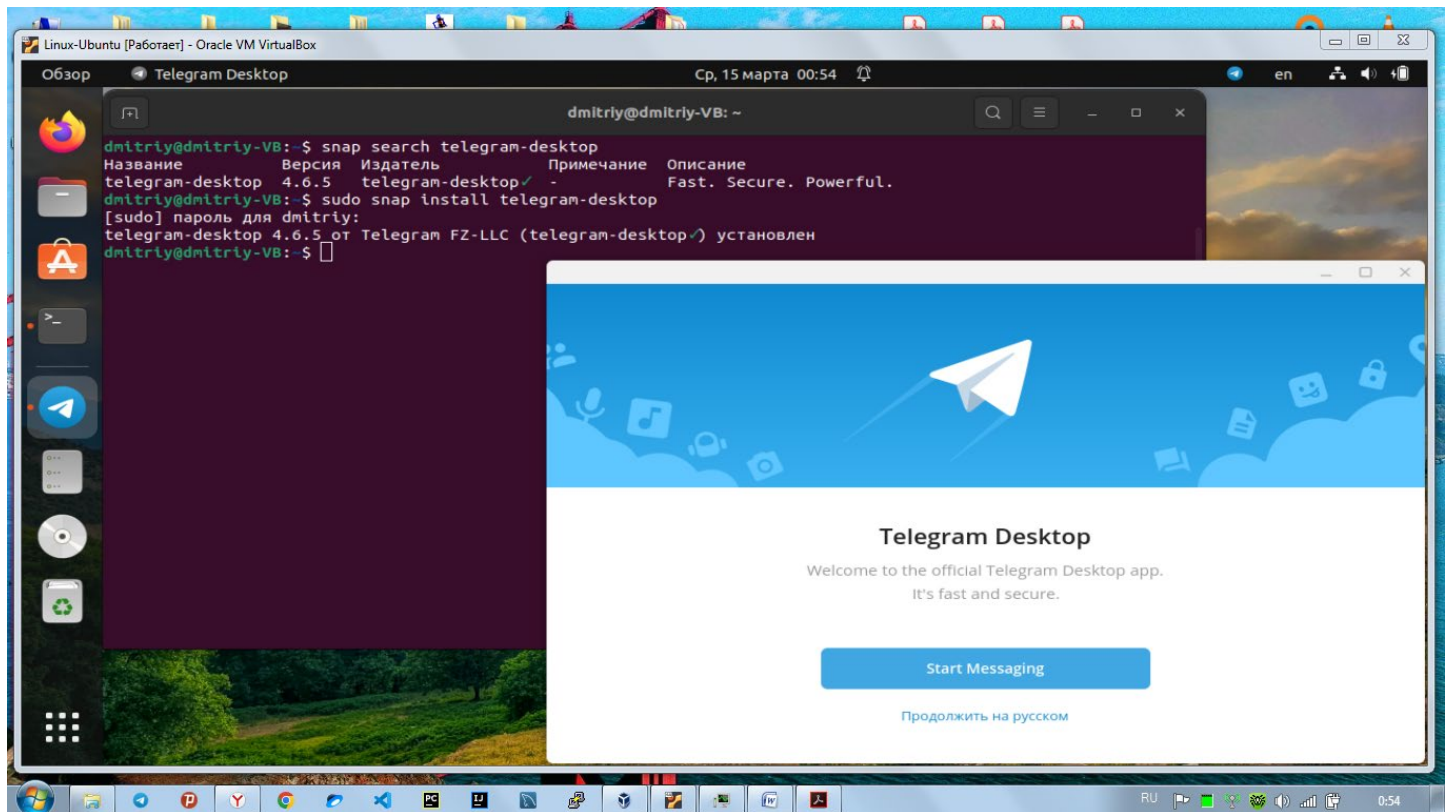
Linux-Ubuntu [Работает] - Oracle VM VirtualBox

Обзор Telegram Desktop Ср, 15 марта 00:54 en

dmitriy@dmitriy-VB: ~

dmitriy@dmitriy-VB:~$ snap search telegram-desktop
Название Версия Издатель Примечание Описание
telegram-desktop 4.6.5 telegram-desktop✓ - Fast. Secure. Powerful.
dmitriy@dmitriy-VB:~$ sudo snap install telegram-desktop
[sudo] пароль для dmitriy:
telegram-desktop 4.6.5 от Telegram FZ-LLC (telegram-desktop✓) установлен
dmitriy@dmitriy-VB:~$

Telegram Desktop

Welcome to the official Telegram Desktop app.
It's fast and secure.

Start Messaging

Продолжить на русском

RU 0:54